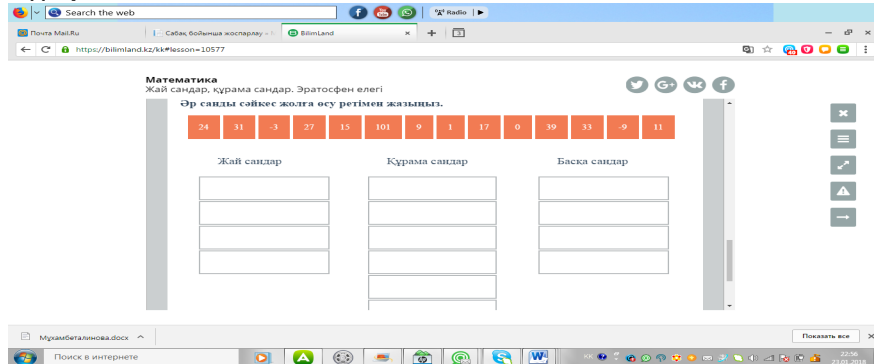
Search the web

Radio

Почта Mail.Ru

Сабақ бойынша жоспарлау -

BilimLand

https://bilimland.kz/kk#lesson=10577

Математика
Жай сандар, құрама сандар. Эратосфен елегі

Әр санды сәйкес жолға өсу ретімен жазыңыз.

24 31 -3 27 15 101 9 1 17 0 39 33 -9 11

Жай сандар

Құрама сандар

Басқа сандар

Мухамбеталинова.docx

Показать все

Поиск в интернете

22:56
23.01.2018